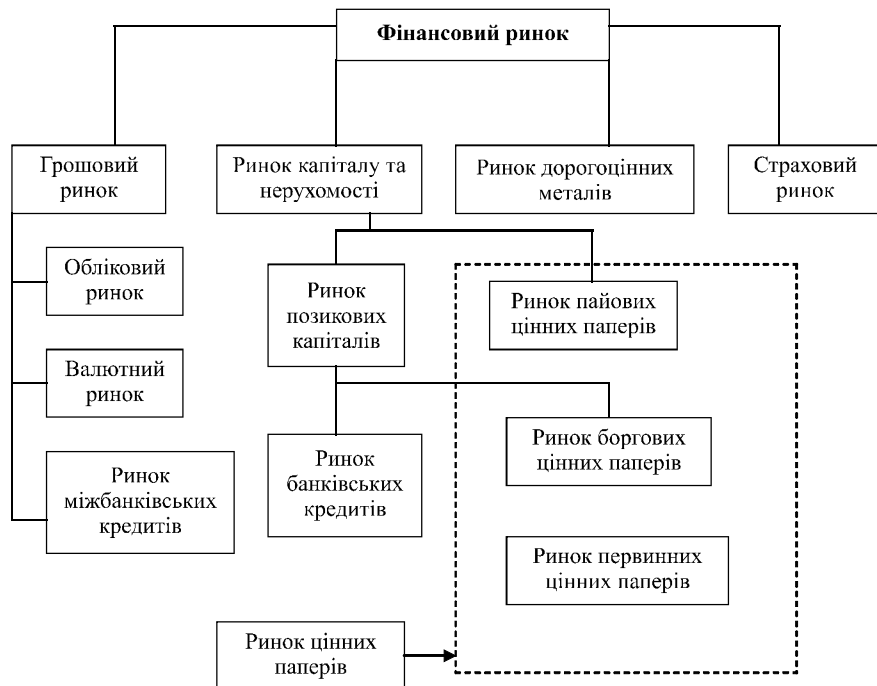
Фінансовий ринок

Грошовий ринок

Ринок капіталу та нерухомості

Ринок дорогоцінних металів

Страховий ринок

Обліковий ринок

Валютний ринок

Ринок міжбанківських кредитів

Ринок позикових капіталів

Ринок банківських кредитів

Ринок пайових цінних паперів

Ринок боргових цінних паперів

Ринок первинних цінних паперів

Ринок цінних паперів